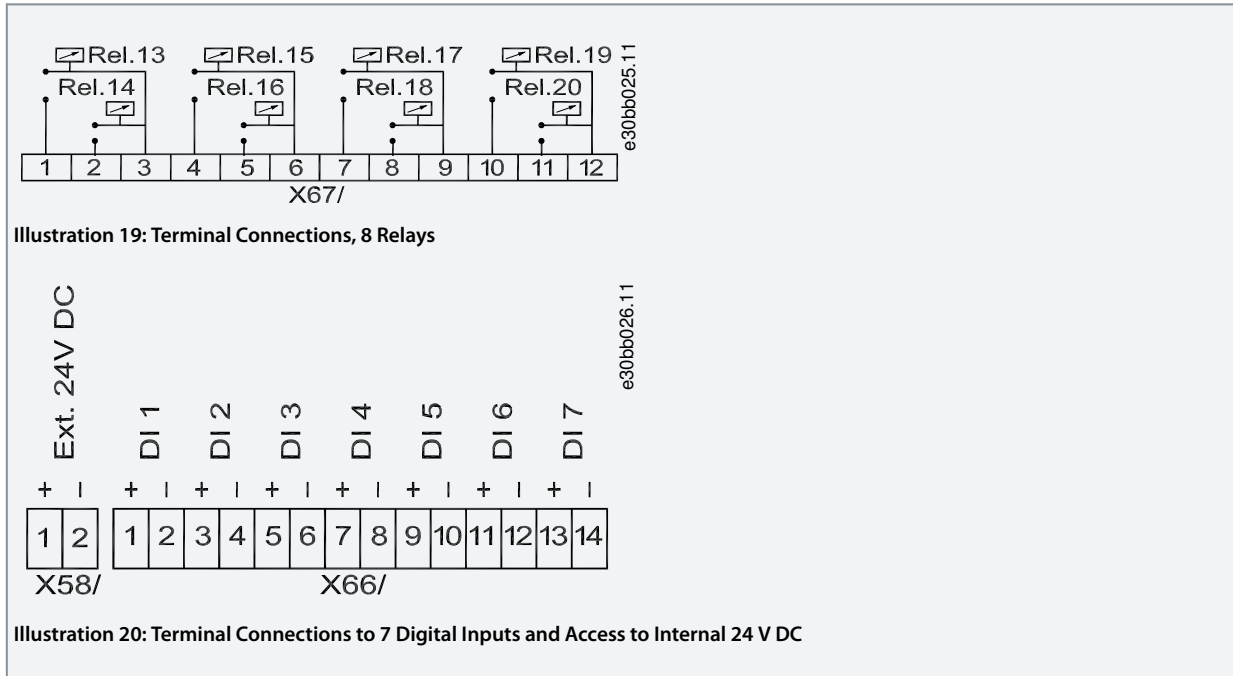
Rel.13
Rel.14
Rel.15
Rel.16
Rel.17
Rel.18
Rel.19
Rel.20
e30bb025.11

| 1 | 2 | 3 | 4 | 5 | 6 | 7 | 8 | 9 | 10 | 11 | 12 |
|---|---|---|---|---|---|---|---|---|---|---|---|

X67/

**Illustration 19: Terminal Connections, 8 Relays**

Ext. 24V DC
DI 1
DI 2
DI 3
DI 4
DI 5
DI 6
DI 7
e30bb026.11

| + | - |
|---|---|
| 1 | 2 |

X58/

| + | - | + | - | + | - | + | - | + | - | + | - | + | - |
|---|---|---|---|---|---|---|---|---|---|---|---|---|---|
| 1 | 2 | 3 | 4 | 5 | 6 | 7 | 8 | 9 | 10 | 11 | 12 | 13 | 14 |

X66/

**Illustration 20: Terminal Connections to 7 Digital Inputs and Access to Internal 24 V DC**